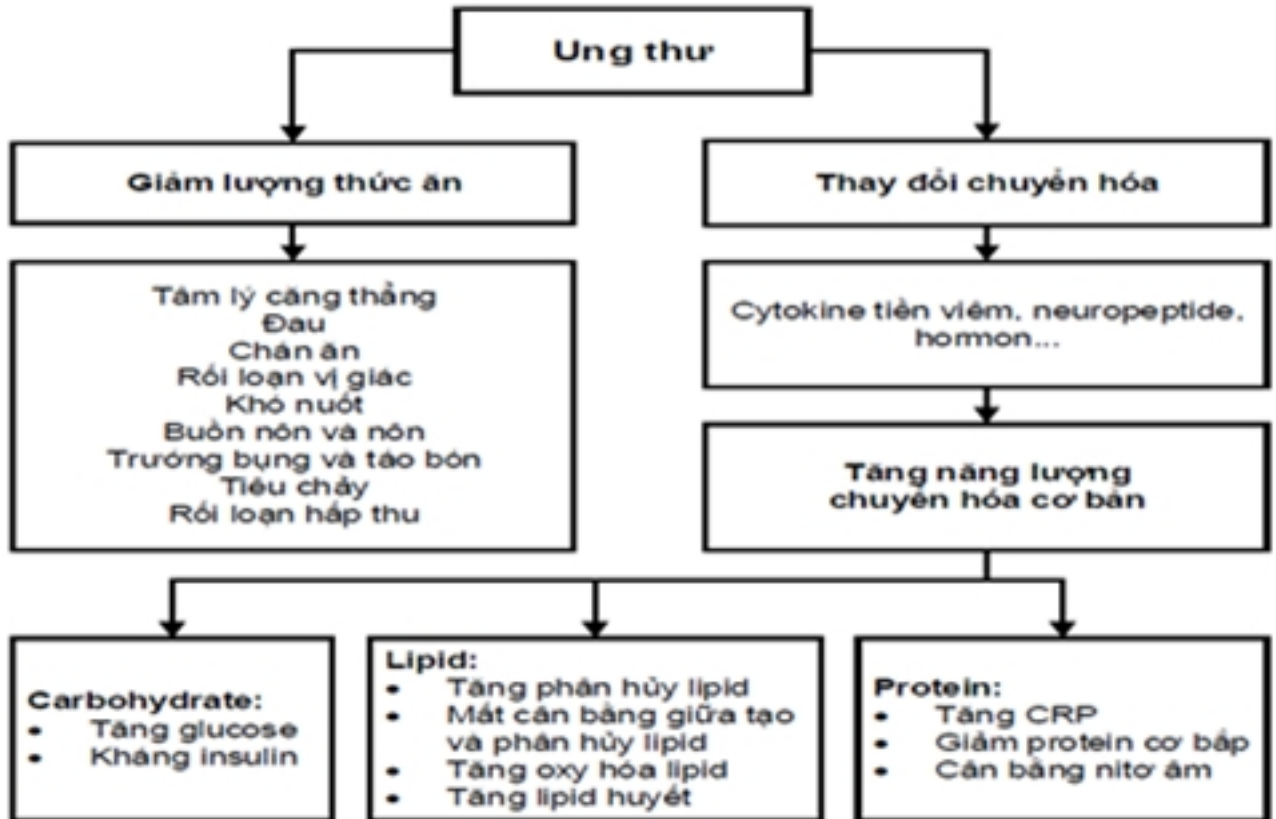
Ung thư

Giảm lượng thức ăn

Thay đổi chuyển hóa

Tâm lý căng thẳng
Đau
Chán ăn
Rối loạn vị giác
Khó nuốt
Buồn nôn và nôn
Trướng bụng và táo bón
Tiêu chảy
Rối loạn hấp thu

Cytokine tiền viêm, neuropeptide, hormon...

Tăng năng lượng chuyển hóa cơ bản

Carbohydrate:
- Tăng glucose
- Kháng insulin

Lipid:
- Tăng phân hủy lipid
- Mất cân bằng giữa tạo và phân hủy lipid
- Tăng oxy hóa lipid
- Tăng lipid huyết

Protein:
- Tăng CRP
- Giảm protein cơ bắp
- Cân bằng nitơ âm